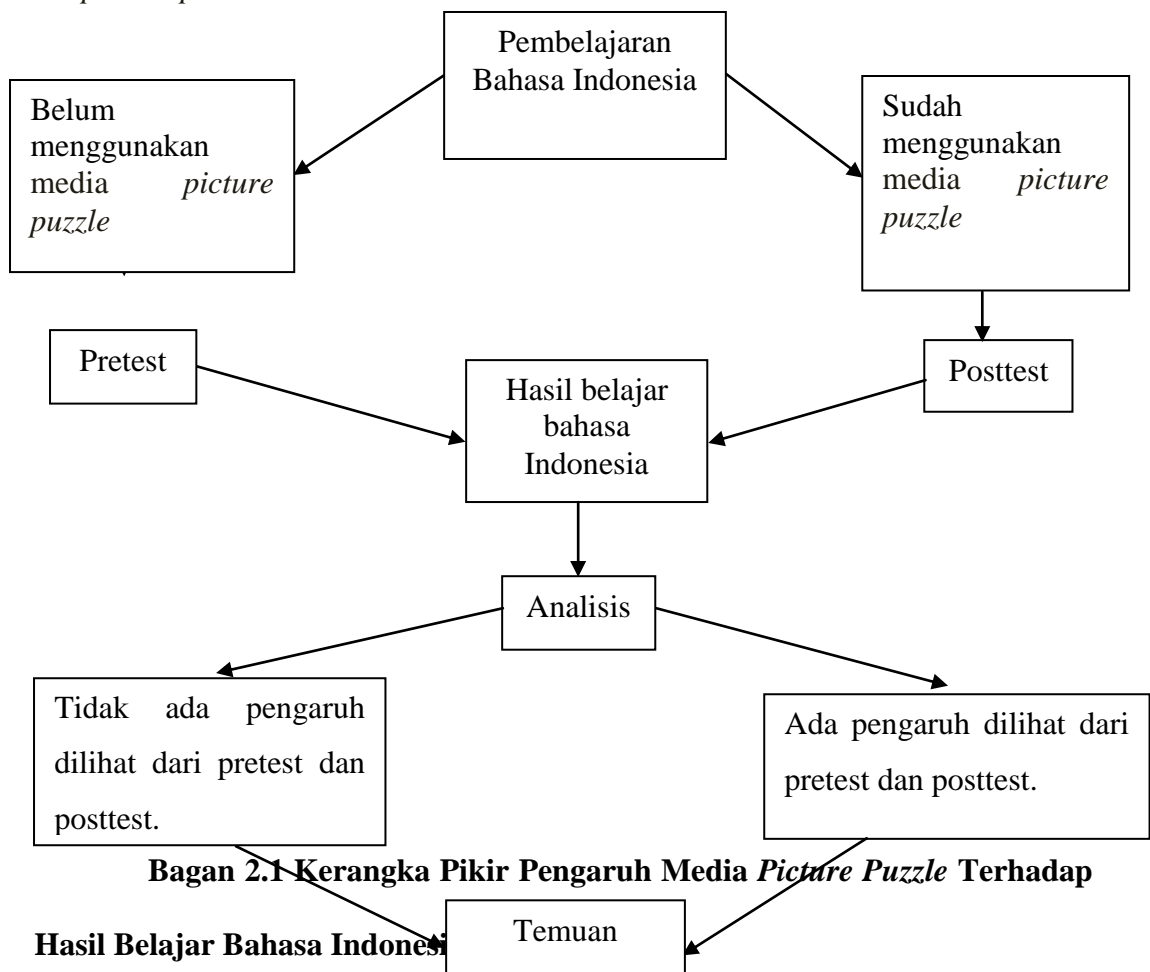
Pembelajaran Bahasa Indonesia

Belum menggunakan media *picture puzzle*

Sudah menggunakan media *picture puzzle*

Pretest

Posttest

Hasil belajar bahasa Indonesia

Analisis

Tidak ada pengaruh dilihat dari pretest dan posttest.

Ada pengaruh dilihat dari pretest dan posttest.

**Bagan 2.1 Kerangka Pikir Pengaruh Media *Picture Puzzle* Terhadap Hasil Belajar Bahasa Indonesi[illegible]**

Temuan